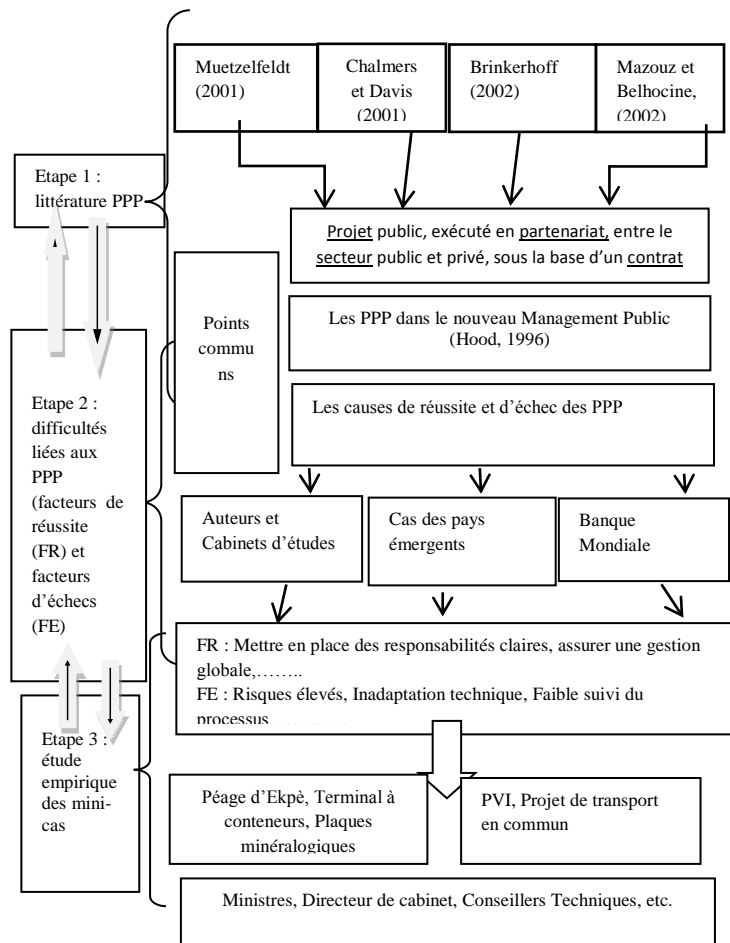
Muetzelfeldt (2001)

Chalmers et Davis (2001)

Brinkerhoff (2002)

Mazouz et Belhocine, (2002)

Etape 1 : littérature PPP

Projet public, exécuté en partenariat, entre le secteur public et privé, sous la base d'un contrat

Points communs

Les PPP dans le nouveau Management Public (Hood, 1996)

Etape 2 : difficultés liées aux PPP (facteurs de réussite (FR) et facteurs d'échecs (FE)

Les causes de réussite et d'échec des PPP

Auteurs et Cabinets d'études

Cas des pays émergents

Banque Mondiale

FR : Mettre en place des responsabilités claires, assurer une gestion globale,……..
FE : Risques élevés, Inadaptation technique, Faible suivi du processus…………

Etape 3 : étude empirique des mini-cas

Péage d'Ekpè, Terminal à conteneurs, Plaques minéralogiques

PVI, Projet de transport en commun

Ministres, Directeur de cabinet, Conseillers Techniques, etc.